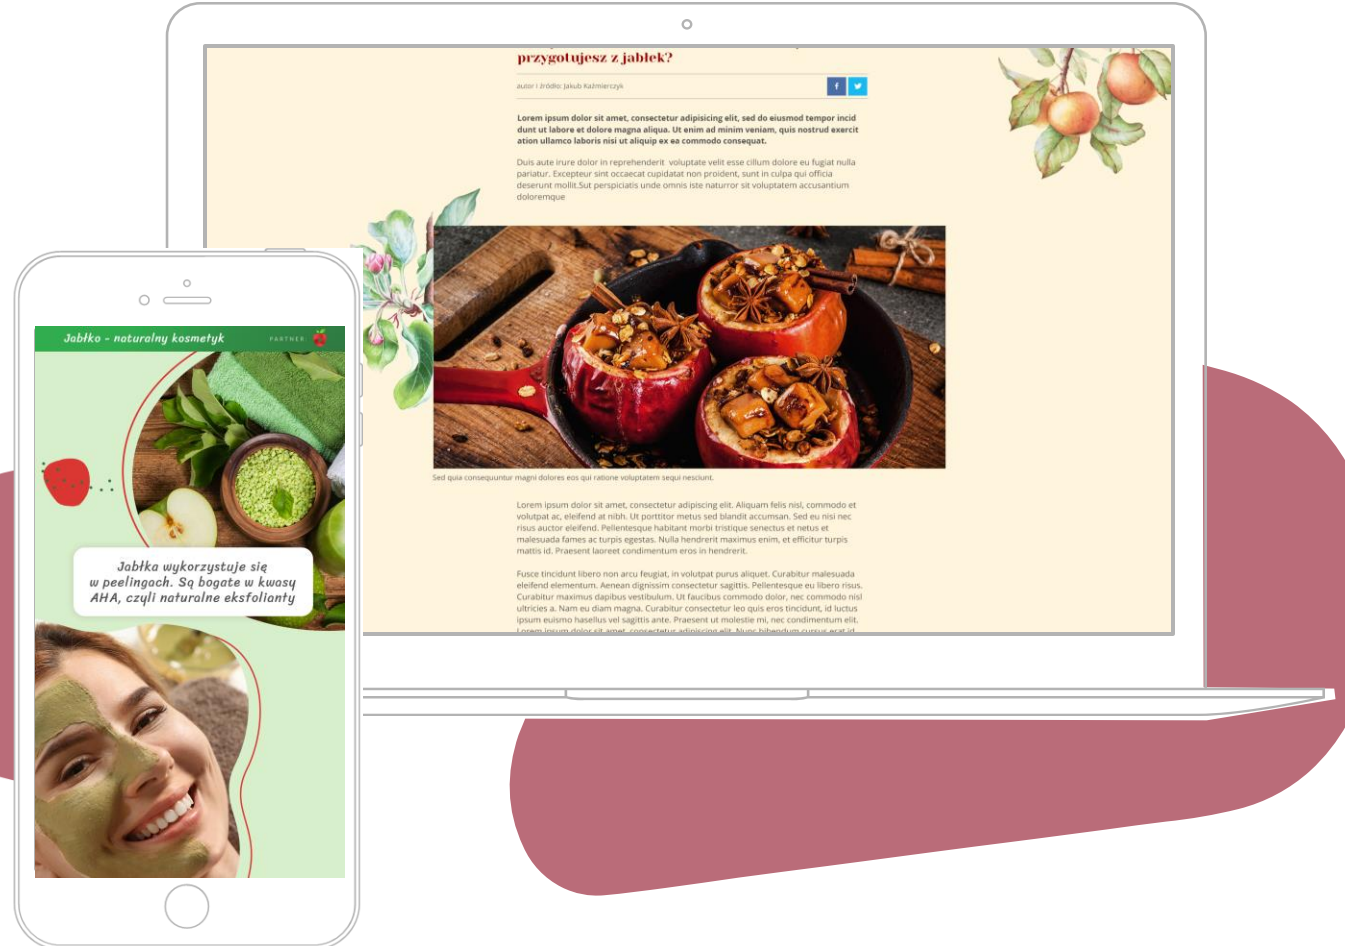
przygotujesz z jabłek?

autor i źródło: Jakub Kaźmierczyk

f

Lorem ipsum dolor sit amet, consectetur adipisicing elit, sed do eiusmod tempor incid dunt ut labore et dolore magna aliqua. Ut enim ad minim veniam, quis nostrud exercit ation ullamco laboris nisi ut aliquip ex ea commodo consequat.

Duis aute irure dolor in reprehenderit voluptate velit esse cillum dolore eu fugiat nulla pariatur. Excepteur sint occaecat cupidatat non proident, sunt in culpa qui officia deserunt mollit.Sut perspiciatis unde omnis iste naturror sit voluptatem accusantium doloremque

Sed quia consequuntur magni dolores eos qui ratione voluptatem sequi nesciunt.

Lorem ipsum dolor sit amet, consectetur adipiscing elit. Aliquam felis nisl, commodo et volutpat ac, eleifend at nibh. Ut porttitor metus sed blandit accumsan. Sed eu nisi nec risus auctor eleifend. Pellentesque habitant morbi tristique senectus et netus et malesuada fames ac turpis egestas. Nulla hendrerit maximus enim, et efficitur turpis mattis id. Praesent laoreet condimentum eros in hendrerit.

Fusce tincidunt libero non arcu feugiat, in volutpat purus aliquet. Curabitur malesuada eleifend elementum. Aenean dignissim consectetur sagittis. Pellentesque eu libero risus. Curabitur maximus dapibus vestibulum. Ut faucibus commodo dolor, nec commodo nisl ultricies a. Nam eu diam magna. Curabitur consectetur leo quis eros tincidunt, id luctus ipsum euismo hasellus vel sagittis ante. Praesent ut molestie mi, nec condimentum elit. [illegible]

Jabłko - naturalny kosmetyk

PARTNER

Jabłka wykorzystuje się w peelingach. Są bogate w kwasy AHA, czyli naturalne eksfolianty